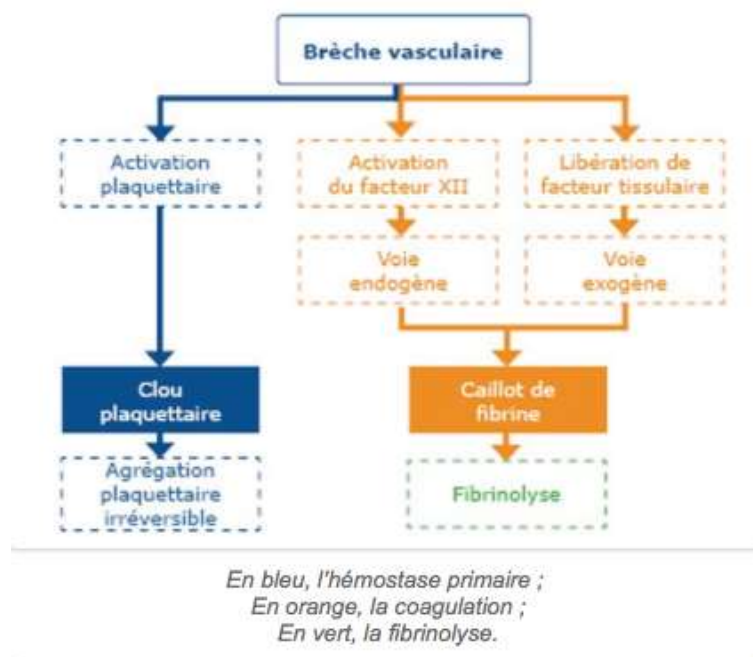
Brèche vasculaire

Activation plaquettaire

Activation du facteur XII

Libération de facteur tissulaire

Voie endogène

Voie exogène

Clou plaquettaire

Caillot de fibrine

Agrégation plaquettaire irréversible

Fibrinolyse

En bleu, l'hémostase primaire ;
En orange, la coagulation ;
En vert, la fibrinolyse.